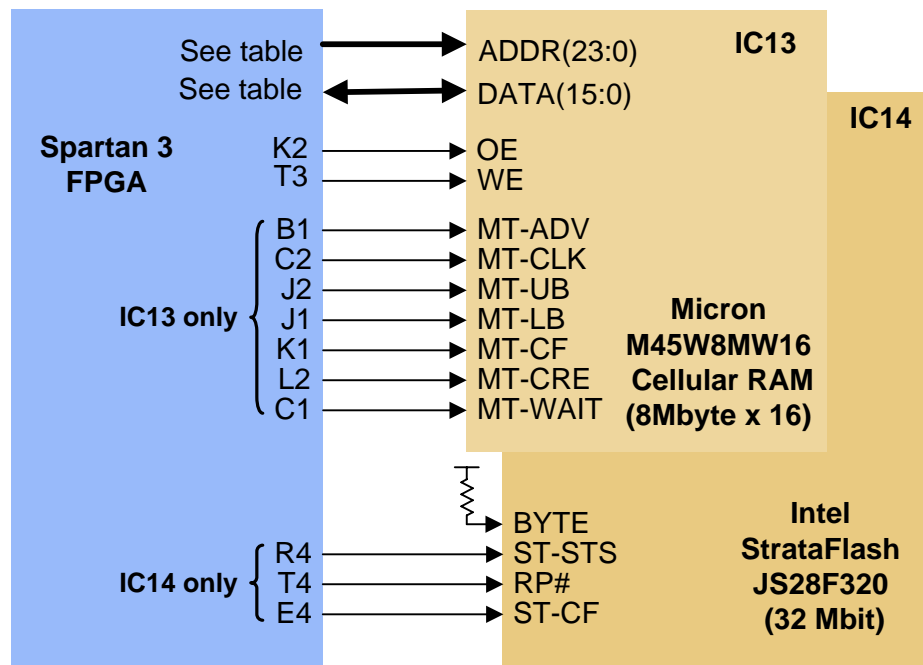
See table
See table
Spartan 3
FPGA
K2
T3
IC13 only
B1
C2
J2
J1
K1
L2
C1
IC14 only
R4
T4
E4

IC13
ADDR(23:0)
DATA(15:0)
OE
WE
MT-ADV
MT-CLK
MT-UB
MT-LB
MT-CF
MT-CRE
MT-WAIT
Micron
M45W8MW16
Cellular RAM
(8Mbyte x 16)

IC14
BYTE
ST-STS
RP#
ST-CF
Intel
StrataFlash
JS28F320
(32 Mbit)